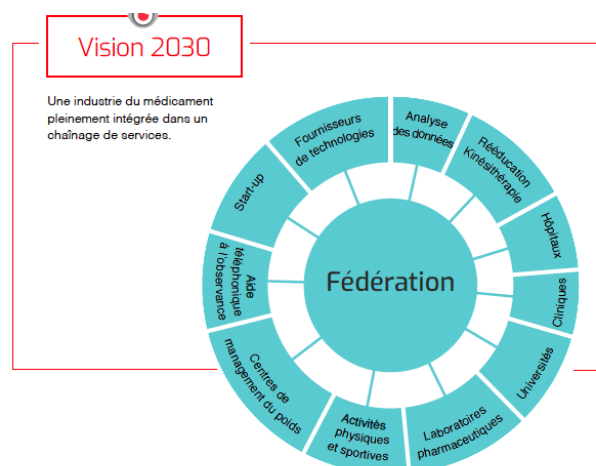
Vision 2030

Une industrie du médicament pleinement intégrée dans un chaînage de services.

Fédération

Fournisseurs de technologies

Analyse des données

Rééducation Kinésithérapie

Hôpitaux

Cliniques

Universités

Laboratoires pharmaceutiques

Activités physiques et sportives

Centres de management du poids

Aide téléphonique à l'observance

Start-up